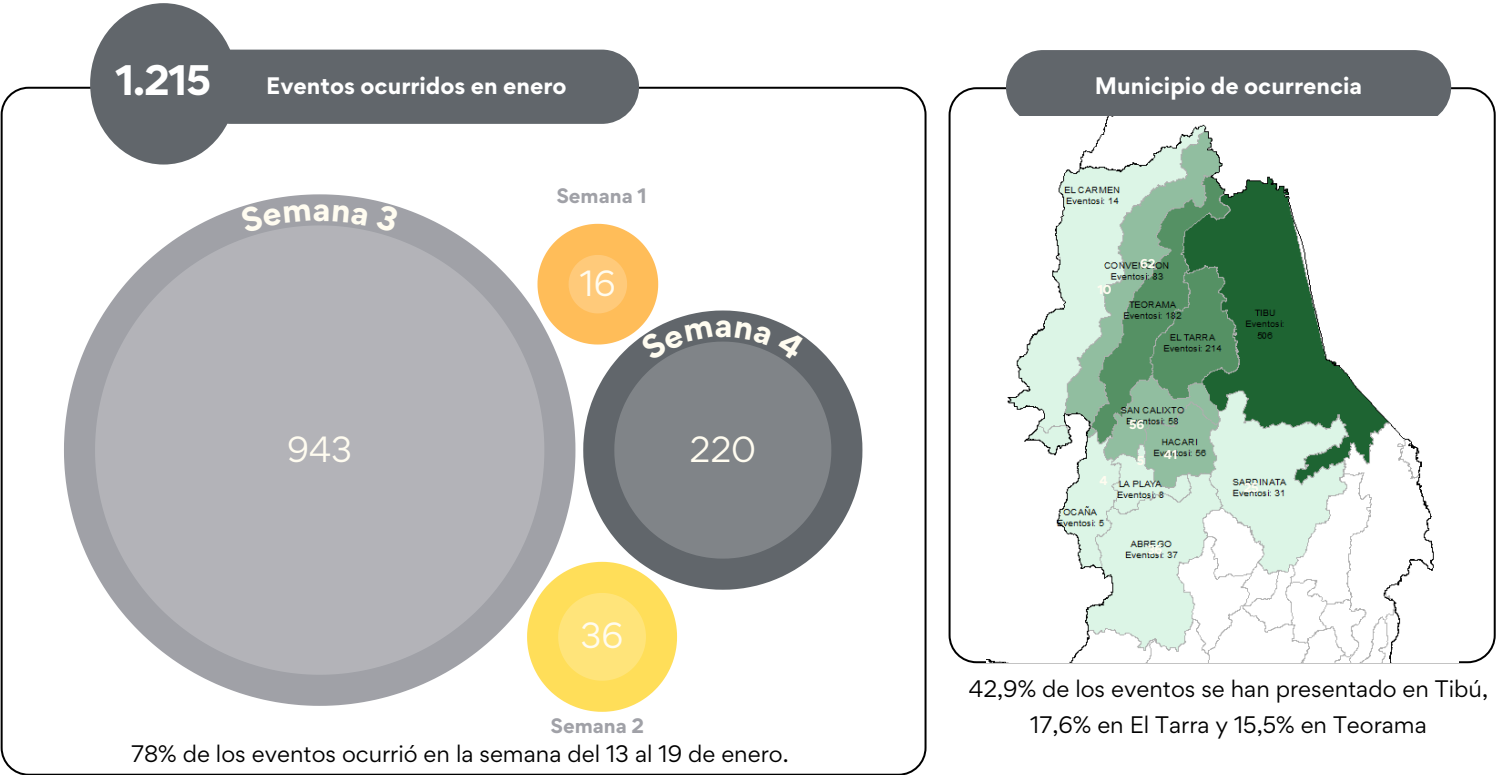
1.215 Eventos ocurridos en enero

Semana 1
16

Semana 3
943

Semana 4
220

36
Semana 2

78% de los eventos ocurrió en la semana del 13 al 19 de enero.

Municipio de ocurrencia

EL CARMEN
Eventosi: 14

CONVENCION
Eventosi: 83

TEORAMA
Eventosi: 182

TIBU
Eventosi: 506

EL TARRA
Eventosi: 214

SAN CALIXTO
Eventosi: 58

HACARI
Eventosi: 56

LA PLAYA
Eventosi: 8

SARDINATA
Eventosi: 31

OCAÑA
Eventosi: 5

ABREGO
Eventosi: 37

42,9% de los eventos se han presentado en Tibú, 17,6% en El Tarra y 15,5% en Teorama